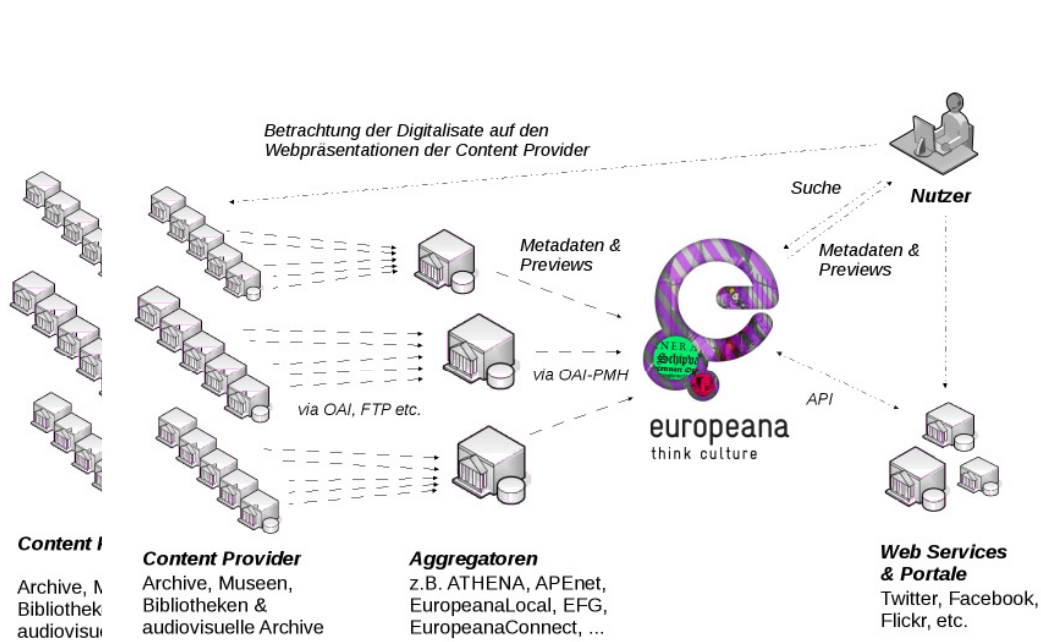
Betrachtung der Digitalisate auf den Webpräsentationen der Content Provider

Suche

Nutzer

Metadaten & Previews

Metadaten & Previews

via OAI-PMH

via OAI, FTP etc.

API

europeana
think culture

Content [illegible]

Archive, M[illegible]
Bibliothek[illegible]
audiovisu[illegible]

Content Provider
Archive, Museen, Bibliotheken & audiovisuelle Archive

Aggregatoren
z.B. ATHENA, APEnet, EuropeanaLocal, EFG, EuropeanaConnect, ...

Web Services & Portale
Twitter, Facebook, Flickr, etc.